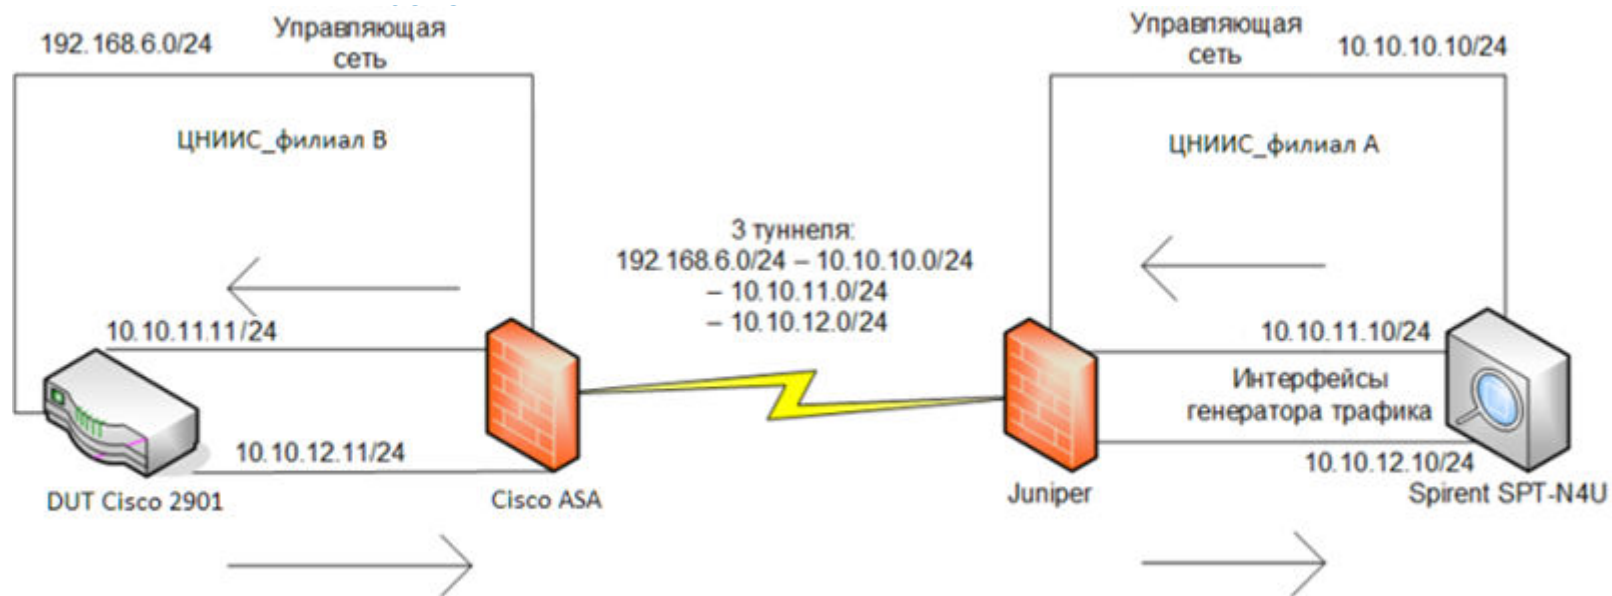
192.168.6.0/24

Управляющая сеть

ЦНИИС_филиал B

10.10.11.11/24

10.10.12.11/24

DUT Cisco 2901

Cisco ASA

3 туннеля:
192.168.6.0/24 – 10.10.10.0/24
– 10.10.11.0/24
– 10.10.12.0/24

Управляющая сеть

10.10.10.10/24

ЦНИИС_филиал A

10.10.11.10/24

Интерфейсы генератора трафика

10.10.12.10/24

Juniper

Spirent SPT-N4U